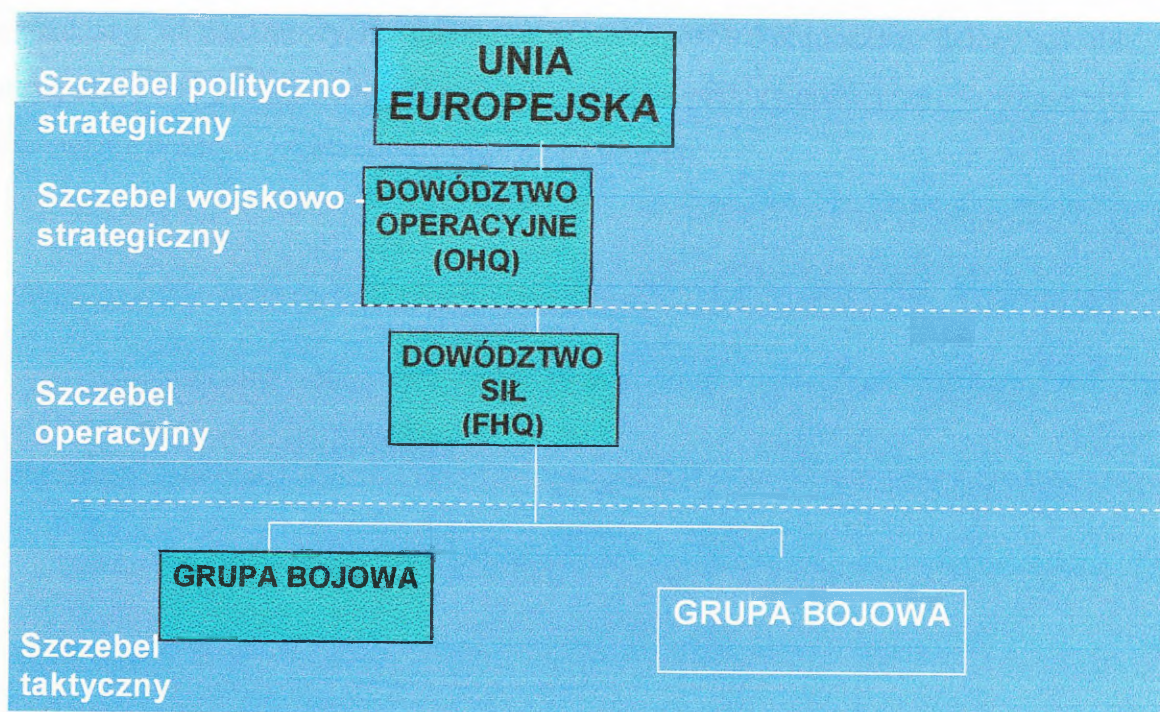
Szczebel polityczno - strategiczny

UNIA EUROPEJSKA

Szczebel wojskowo - strategiczny

DOWÓDZTWO OPERACYJNE (OHQ)

DOWÓDZTWO SIŁ (FHQ)

Szczebel operacyjny

GRUPA BOJOWA

GRUPA BOJOWA

Szczebel taktyczny